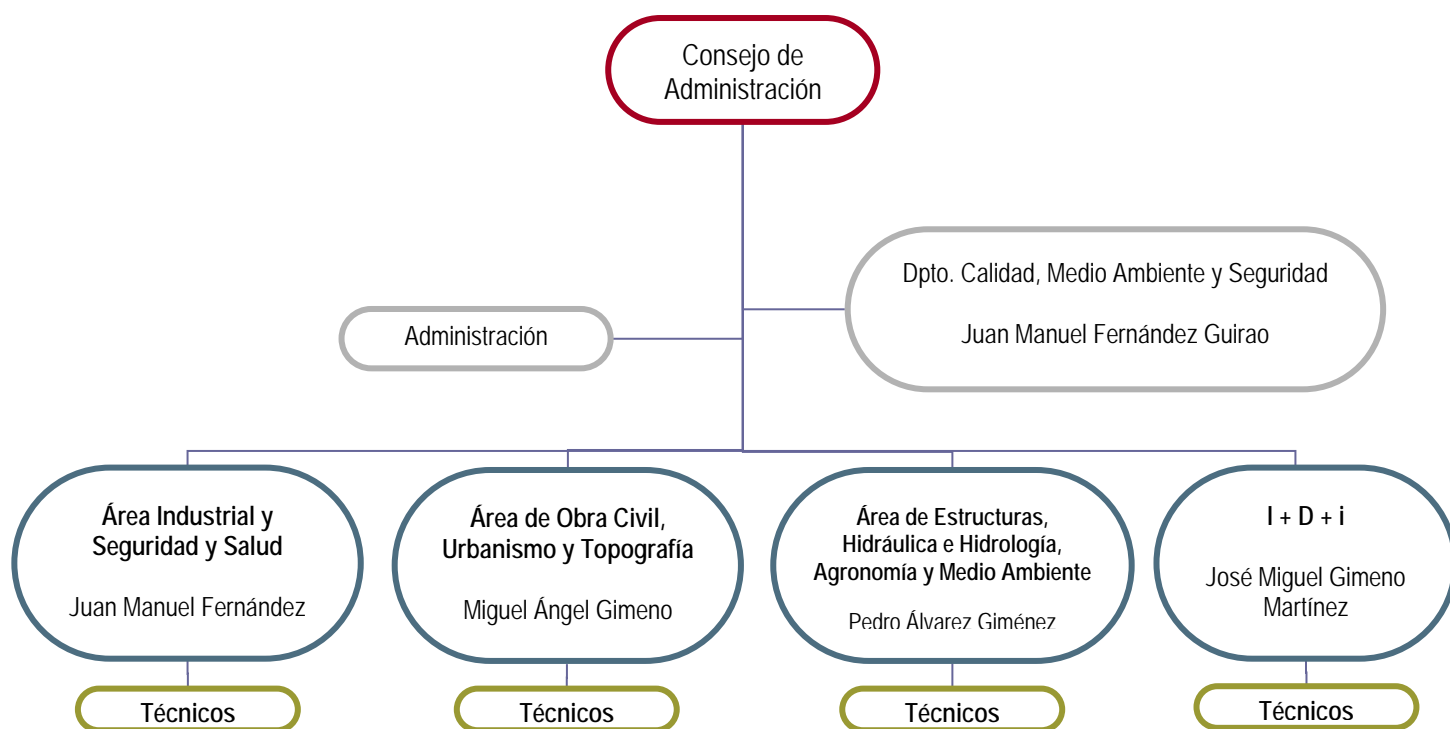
Consejo de Administración

Administración

Dpto. Calidad, Medio Ambiente y Seguridad

Juan Manuel Fernández Guirao

Área Industrial y Seguridad y Salud

Juan Manuel Fernández

Técnicos

Área de Obra Civil, Urbanismo y Topografía

Miguel Ángel Gimeno

Técnicos

Área de Estructuras, Hidráulica e Hidrología, Agronomía y Medio Ambiente

Pedro Álvarez Giménez

Técnicos

I + D + i

José Miguel Gimeno Martínez

Técnicos